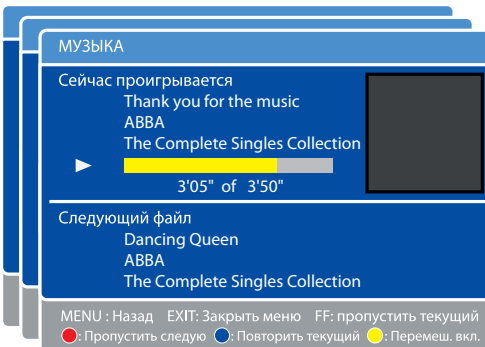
МУЗЫКА

Сейчас проигрывается
Thank you for the music
ABBA
The Complete Singles Collection

3'05" of 3'50"

Следующий файл
Dancing Queen
ABBA
The Complete Singles Collection

MENU : Назад EXIT: Закрыть меню FF: пропустить текущий
: Пропустить следую : Повторить текущий : Перемеш. вкл.